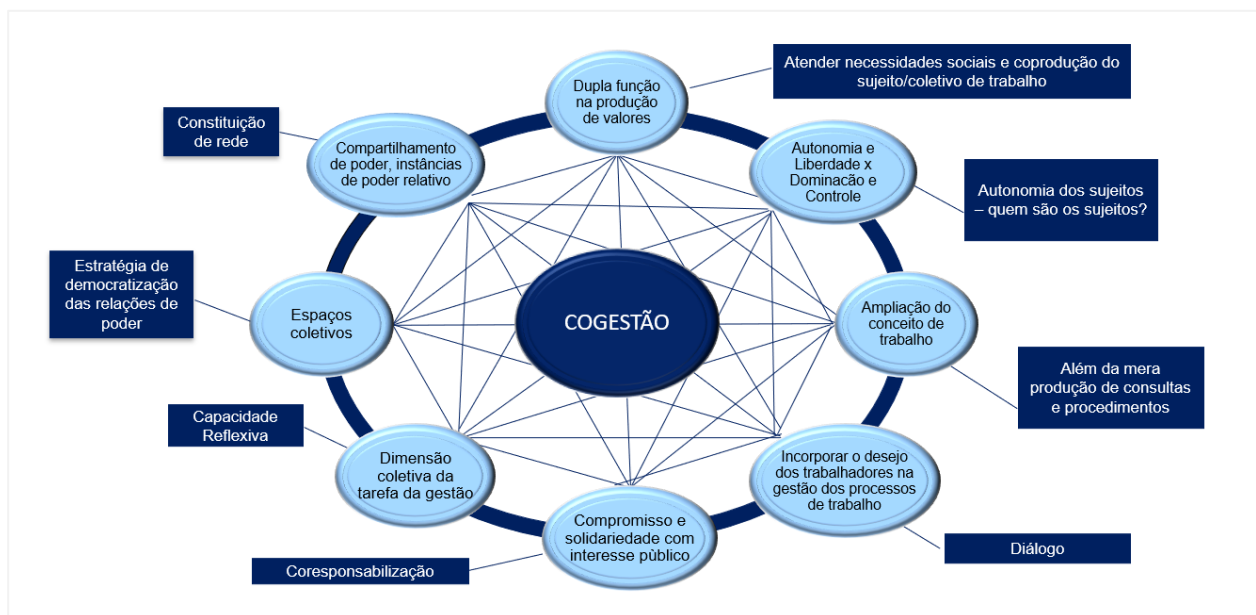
COGESTÃO

Dupla função na produção de valores

Atender necessidades sociais e coprodução do sujeito/coletivo de trabalho

Autonomia e Liberdade x Dominação e Controle

Autonomia dos sujeitos – quem são os sujeitos?

Ampliação do conceito de trabalho

Além da mera produção de consultas e procedimentos

Incorporar o desejo dos trabalhadores na gestão dos processos de trabalho

Diálogo

Compromisso e solidariedade com interesse pùblico

Coresponsabilização

Dimensão coletiva da tarefa da gestão

Capacidade Reflexiva

Espaços coletivos

Estratégia de democratização das relações de poder

Compartilhamento de poder, instâncias de poder relativo

Constituição de rede